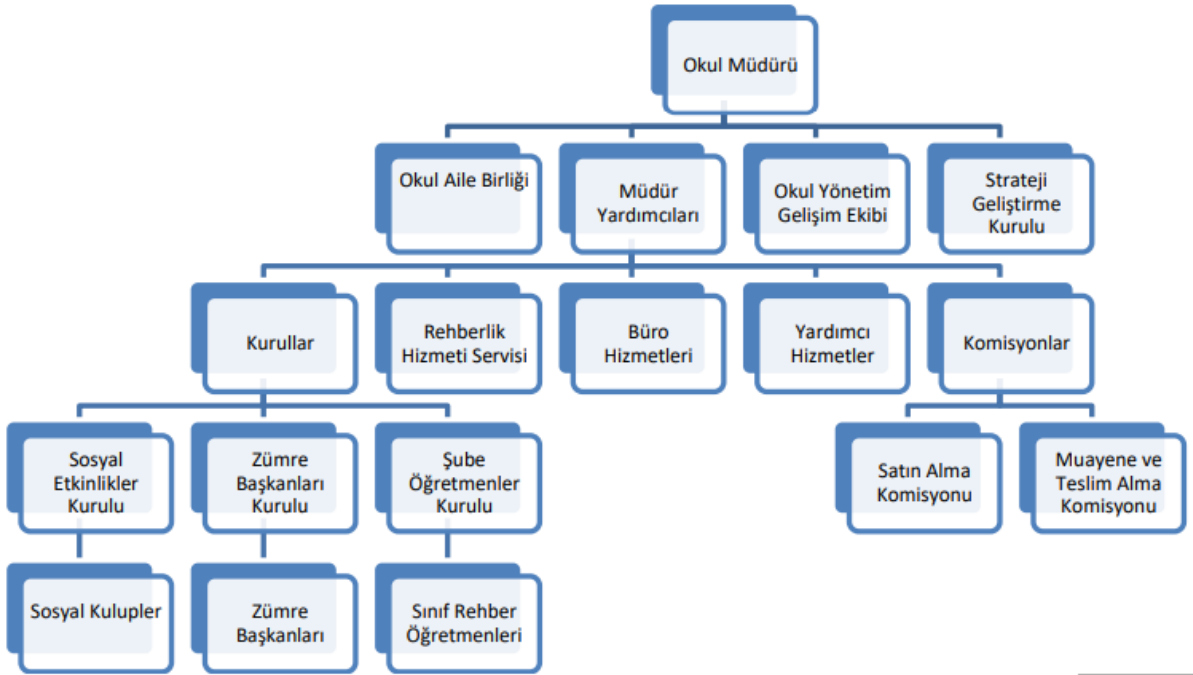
Okul Müdürü

Okul Aile Birliği

Müdür Yardımcıları

Okul Yönetim Gelişim Ekibi

Strateji Geliştirme Kurulu

Kurullar

Rehberlik Hizmeti Servisi

Büro Hizmetleri

Yardımcı Hizmetler

Komisyonlar

Sosyal Etkinlikler Kurulu

Zümre Başkanları Kurulu

Şube Öğretmenler Kurulu

Satın Alma Komisyonu

Muayene ve Teslim Alma Komisyonu

Sosyal Kulupler

Zümre Başkanları

Sınıf Rehber Öğretmenleri